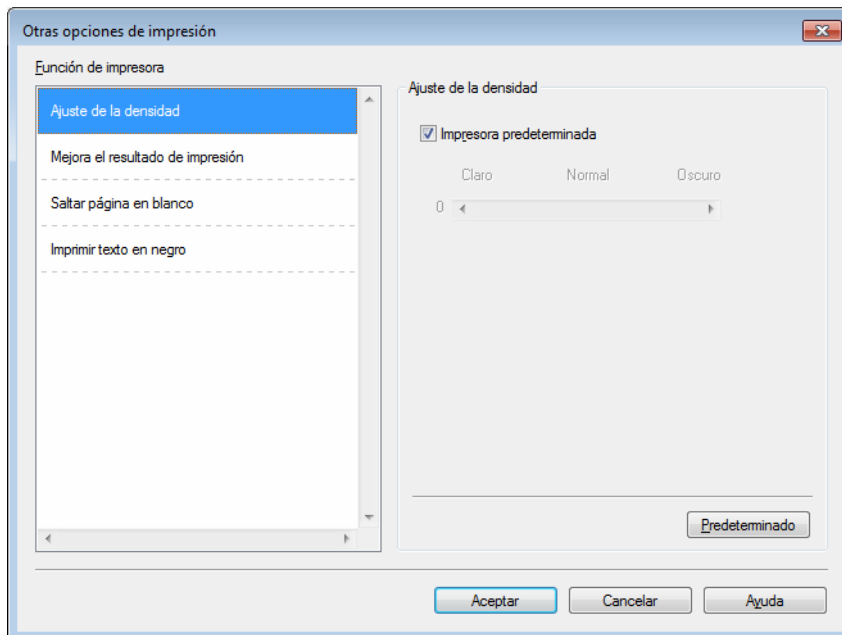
Otras opciones de impresión

Función de impresora

Ajuste de la densidad

Mejora el resultado de impresión

Saltar página en blanco

Imprimir texto en negro

Ajuste de la densidad

Impresora predeterminada

Claro

Normal

Oscuro

0

Predeterminado

Aceptar

Cancelar

Ayuda